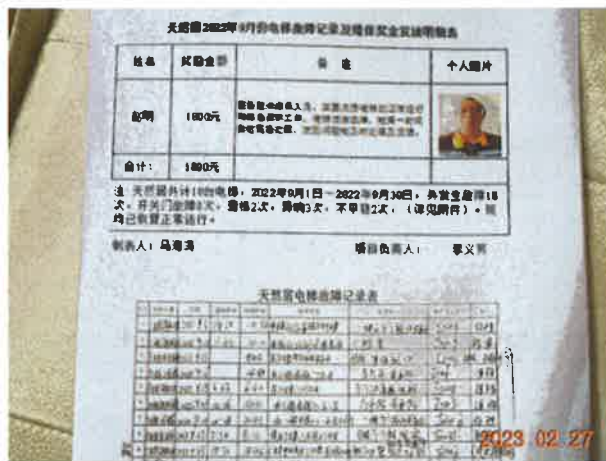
天悦府2022年9月份电梯故障记录及维保奖金发放明细表

| 姓名 | 奖励金额 | 备注 | 个人照片 |
|---|---|---|---|
| 赵明 | 1800元 | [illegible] | |
| 合计: | 1800元 | | |

注：天悦府共计10台电梯，2022年9月1日—2022年9月30日，共发生故障15次，开关门故障8次，困人2次，异响3次，不平层2次，（详见附件），现均已恢复正常运行。

制表人：马海涛　　　　项目负责人：　　李义

天悦府电梯故障记录表

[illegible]

2023 02 27